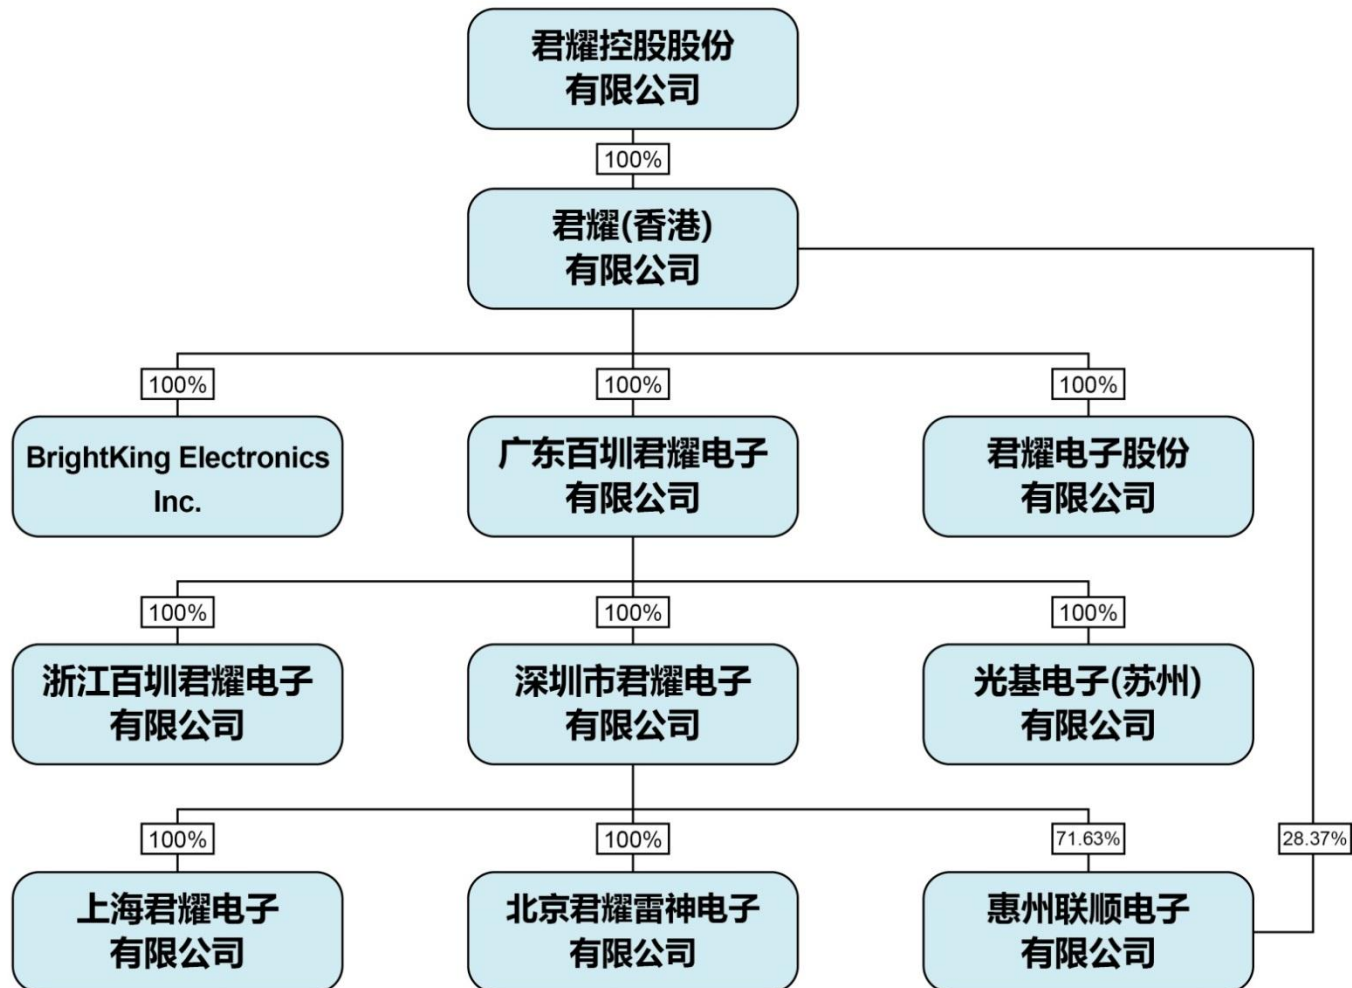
君耀控股股份有限公司

100%

君耀(香港)有限公司

100%

100%

100%

BrightKing Electronics Inc.

广东百圳君耀电子有限公司

君耀电子股份有限公司

100%

100%

100%

浙江百圳君耀电子有限公司

深圳市君耀电子有限公司

光基电子(苏州)有限公司

100%

100%

71.63%

28.37%

上海君耀电子有限公司

北京君耀雷神电子有限公司

惠州联顺电子有限公司